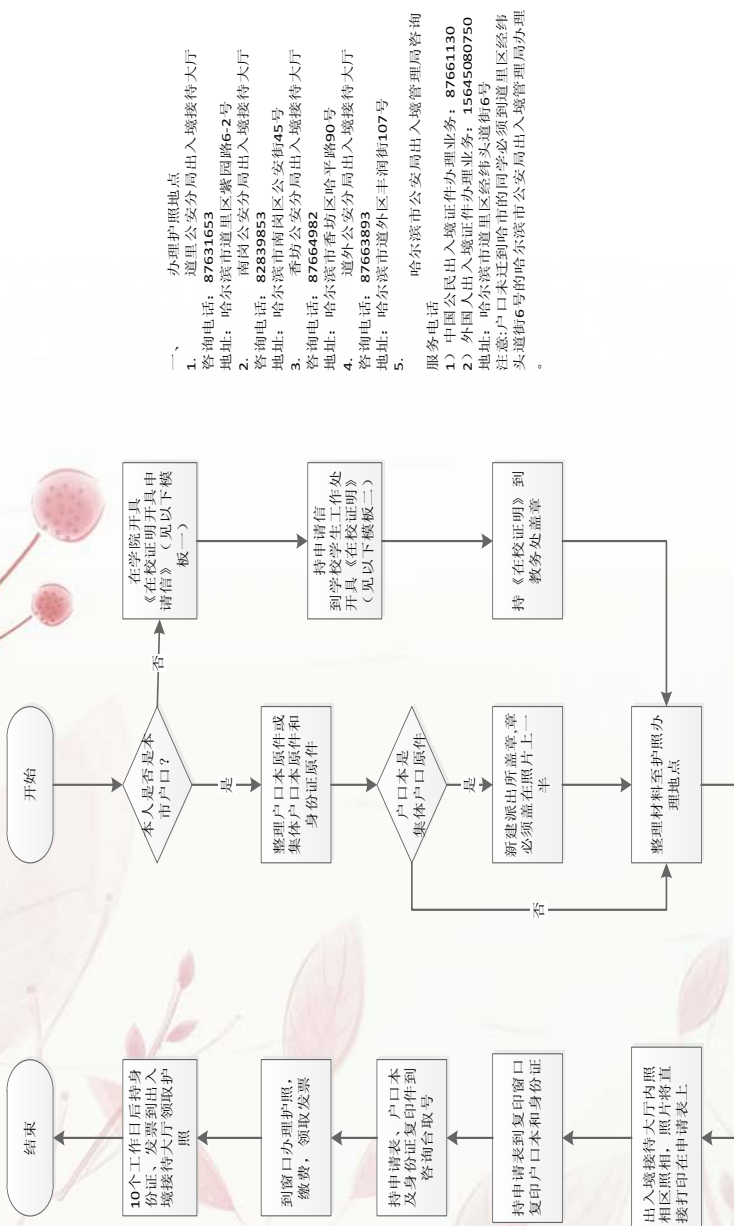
开始

本人是否是本市户口？

否

在学院开具《在校证明开具申请信》（见以下模板一）

是

整理户口本原件或集体户口本原件和身份证原件

持申请信到学校学生工作处开具《在校证明》（见以下模板二）

户口本是集体户口原件

是

新建派出所盖章，章必须盖在照片上一半

持《在校证明》到教务处盖章

否

整理材料至护照办理地点

出入境接待大厅内照相区照相，照片将直接打印在申请表上

持申请表到复印窗口复印户口本和身份证

持申请表、户口本及身份证复印件到咨询台取号

到窗口办理护照，缴费，领取发票

10个工作日后持身份证、发票到出入境接待大厅领取护照

结束

一、 办理护照地点
1. 道里公安分局出入境接待大厅
咨询电话：87631653
地址：哈尔滨市道里区紫园路6-2号
2. 南岗公安分局出入境接待大厅
咨询电话：82839853
地址：哈尔滨市南岗区公安街45号
3. 香坊公安分局出入境接待大厅
咨询电话：87664982
地址：哈尔滨市香坊区哈平路90号
4. 道外公安分局出入境接待大厅
咨询电话：87663893
地址：哈尔滨市道外区丰润街107号
5. 哈尔滨市公安局出入境管理局咨询服务电话
1）中国公民出入境证件办理业务：87661130
2）外国人出入境证件办理业务：15645080750
地址：哈尔滨市道里区经纬头道街6号
注意：户口未迁到哈市的同学必须到道里区经纬头道街6号的哈尔滨市公安局出入境管理局办理。